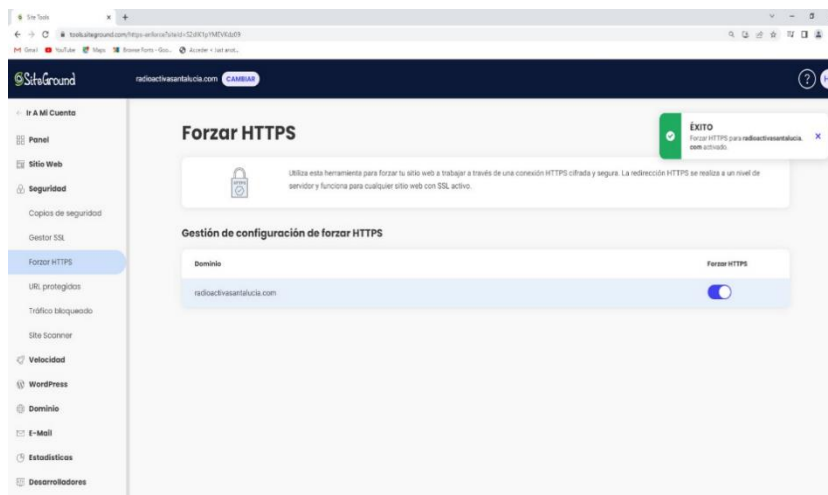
Site Tools
tools.siteground.com/https-enforce?siteId=S2dK1pYMEV&id09
Gmail YouTube Maps Browse Fonts - Goo... Acceder < Just anot...

SiteGround
radioactivasantalucia.com CAMBIAR

← Ir A Mi Cuenta
Panel
Sitio Web
Seguridad
Copias de seguridad
Gestor SSL
Forzar HTTPS
URL protegidas
Tráfico bloqueado
Site Scanner
Velocidad
WordPress
Dominio
E-Mail
Estadísticas
Desarrolladores

Forzar HTTPS

Utiliza esta herramienta para forzar tu sitio web a trabajar a través de una conexión HTTPS cifrada y segura. La redirección HTTPS se realiza a un nivel de servidor y funciona para cualquier sitio web con SSL activo.

Gestión de configuración de forzar HTTPS

| Dominio | Forzar HTTPS |
|---|---|
| radioactivasantalucia.com | |

ÉXITO
Forzar HTTPS para radioactivasantalucia.com activado.